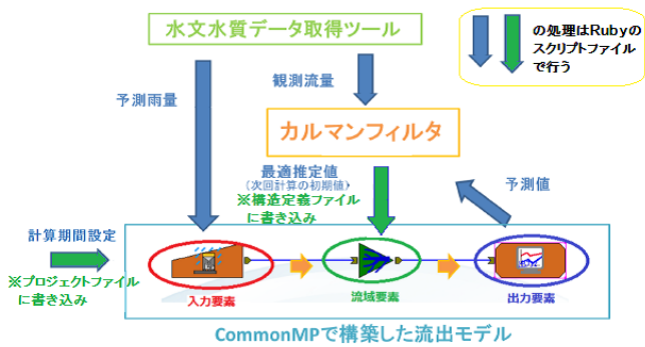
水文水質データ取得ツール

の処理はRubyのスクリプトファイルで行う

観測流量

予測雨量

カルマンフィルタ

最適推定値
（次回計算の初期値）
※構造定義ファイルに書き込み

予測値

計算期間設定

※プロジェクトファイルに書き込み

入力要素

流域要素

出力要素

CommonMPで構築した流出モデル